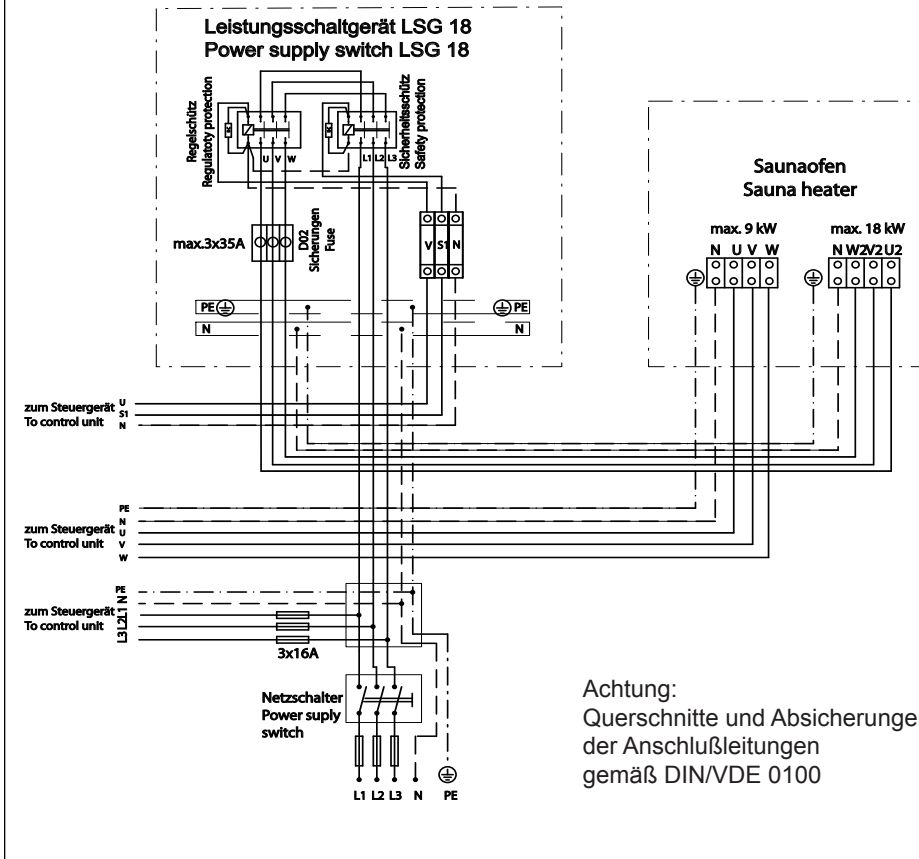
Leistungsschaltgerät LSG 18
Power supply switch LSG 18

Regelschütz
Regulatoty protection

U V W

Sicherheitsschütz
Safety protection

L1 L2 L3

max.3x35A

D02
Sicherungen
Fuse

V S1 N

PE

N

PE

N

Saunaofen
Sauna heater

max. 9 kW
N U V W

max. 18 kW
N W2 V2 U2

zum Steuergerät
To control unit
U
S1
N

PE
zum Steuergerät
To control unit
N
U
V
W

PE
N
zum Steuergerät
To control unit
L1
L2
L3

3x16A

Netzschalter
Power suply
switch

L1 L2 L3 N PE

Achtung:
Querschnitte und Absicherunge
der Anschlußleitungen
gemäß DIN/VDE 0100